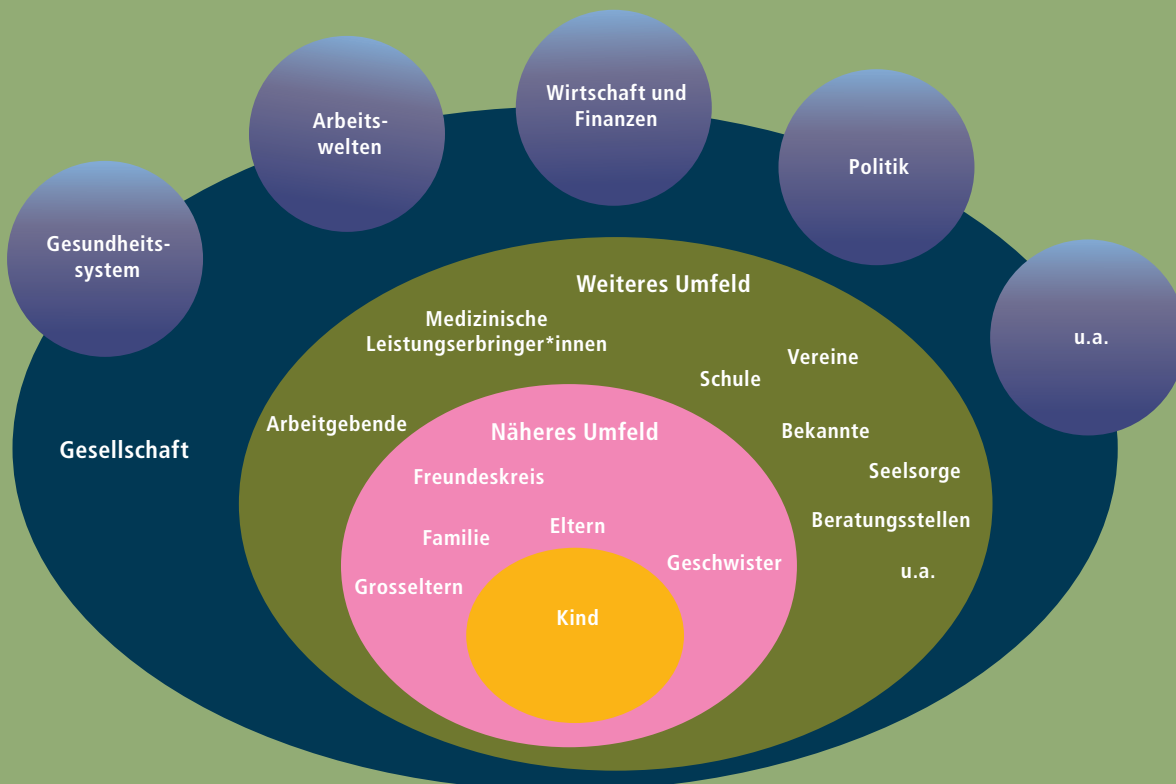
Gesundheitssystem

Arbeitswelten

Wirtschaft und Finanzen

Politik

u.a.

Gesellschaft

Weiteres Umfeld

Medizinische Leistungserbringer*innen

Schule

Vereine

Arbeitgebende

Bekannte

Seelsorge

Beratungsstellen

u.a.

Näheres Umfeld

Freundeskreis

Familie

Eltern

Geschwister

Grosseltern

Kind